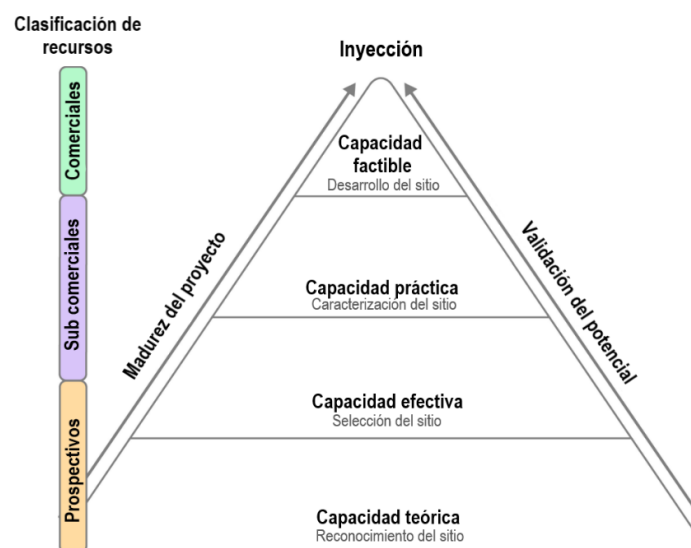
Clasificación de recursos

Comerciales

Sub comerciales

Prospectivos

Inyección

Madurez del proyecto

Validación del potencial

Capacidad factible
Desarrollo del sitio

Capacidad práctica
Caracterización del sitio

Capacidad efectiva
Selección del sitio

Capacidad teórica
Reconocimiento del sitio